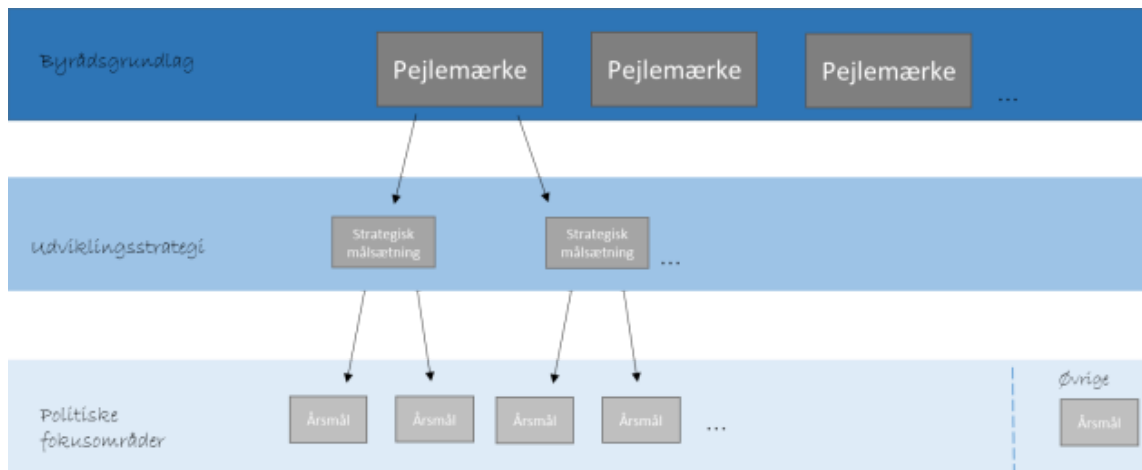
Byrådsgrundlag

Pejlemærke

Pejlemærke

Pejlemærke

...

Udviklingsstrategi

Strategisk målsætning

Strategisk målsætning

...

Politiske fokusområder

Årsmål

Årsmål

Årsmål

Årsmål

...

Øvrige

Årsmål